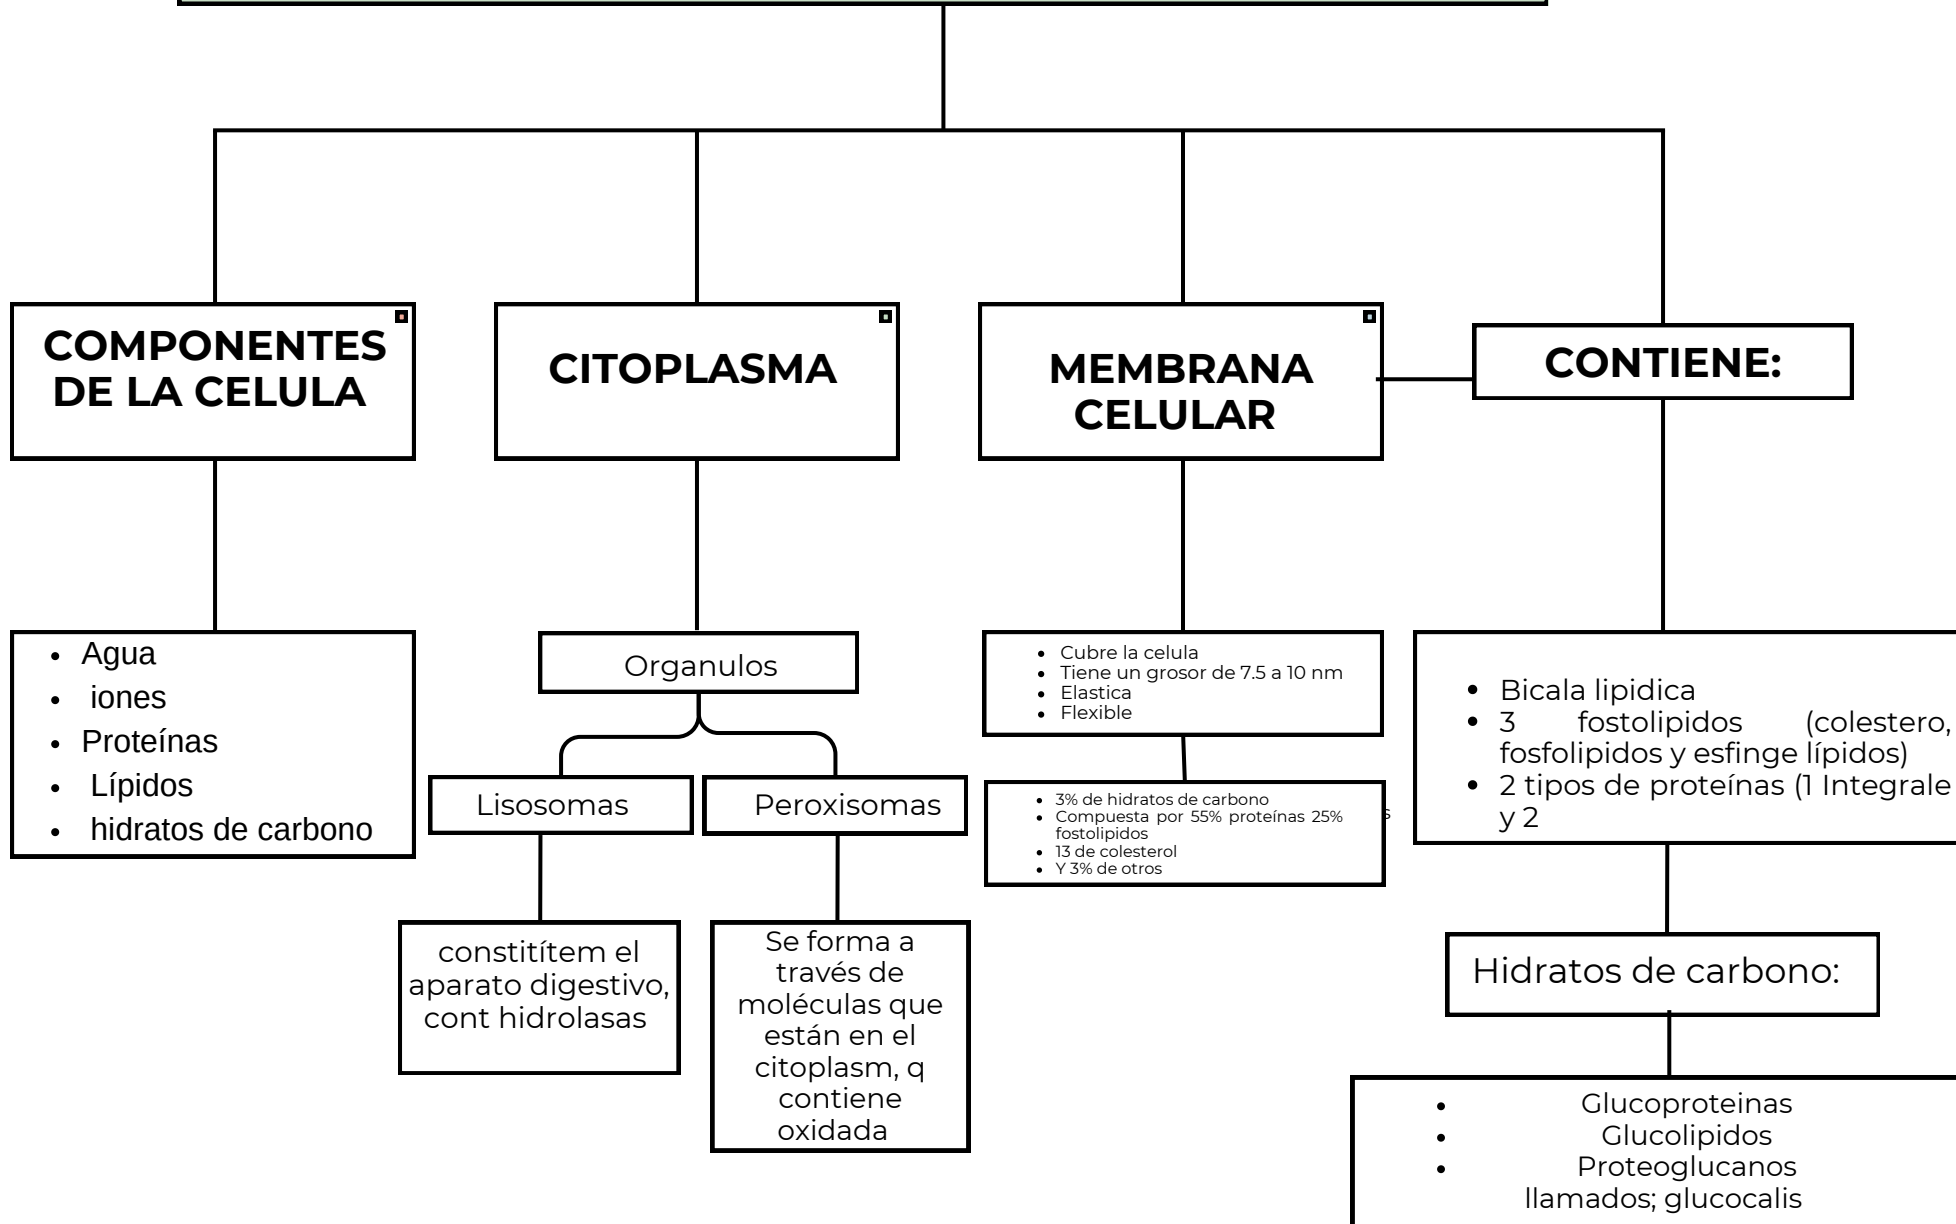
COMPONENTES DE LA CELULA

CITOPLASMA

MEMBRANA CELULAR

CONTIENE:

- Agua
- iones
- Proteínas
- Lípidos
- hidratos de carbono

Organulos

Lisosomas

Peroxisomas

constitítem el aparato digestivo, cont hidrolasas

Se forma a través de moléculas que están en el citoplasm, q contiene oxidada

- Cubre la celula
- Tiene un grosor de 7.5 a 10 nm
- Elastica
- Flexible

- 3% de hidratos de carbono
- Compuesta por 55% proteínas 25% fostolipidos
- 13 de colesterol
- Y 3% de otros

- Bicala lipidica
- 3 fostolipidos (colestero, fosfolipidos y esfinge lípidos)
- 2 tipos de proteínas (1 Integrale y 2

Hidratos de carbono:

- Glucoproteinas
- Glucolipidos
- Proteoglucanos

llamados; glucocalis